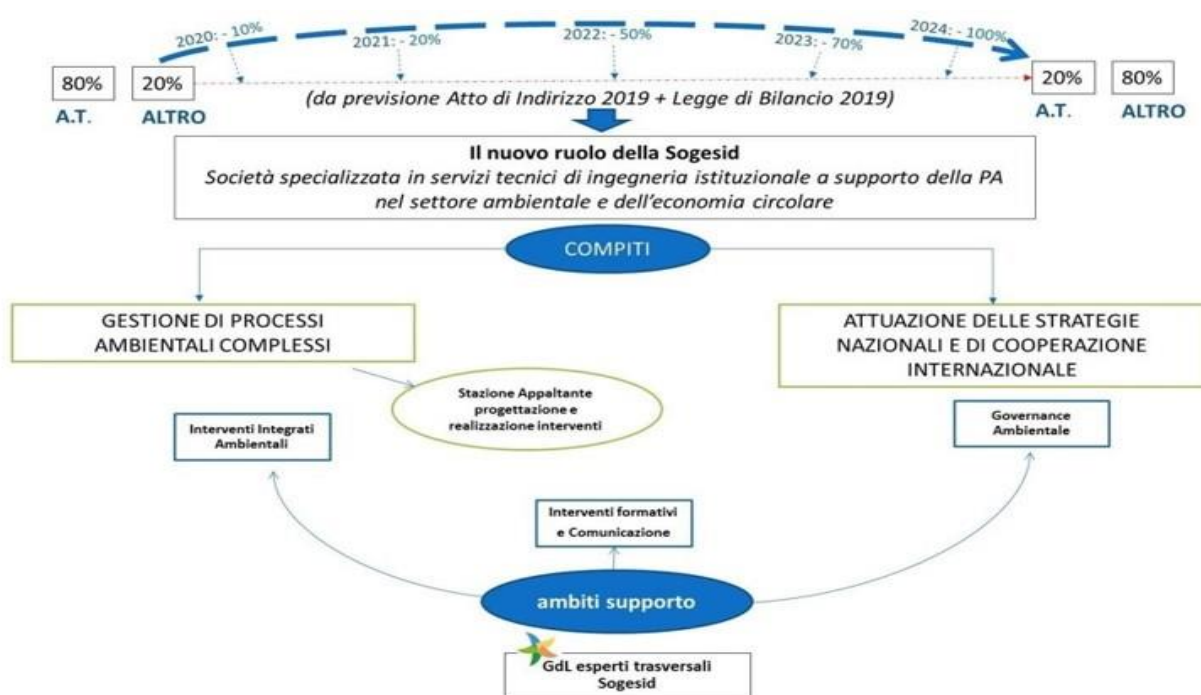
2020: - 10%
2021: - 20%
2022: - 50%
2023: - 70%
2024: - 100%

80%
A.T.

20%
ALTRO

(da previsione Atto di Indirizzo 2019 + Legge di Bilancio 2019)

20%
A.T.

80%
ALTRO

**Il nuovo ruolo della Sogesid**
*Società specializzata in servizi tecnici di ingegneria istituzionale a supporto della PA nel settore ambientale e dell'economia circolare*

COMPITI

GESTIONE DI PROCESSI AMBIENTALI COMPLESSI

ATTUAZIONE DELLE STRATEGIE NAZIONALI E DI COOPERAZIONE INTERNAZIONALE

Stazione Appaltante progettazione e realizzazione interventi

Interventi Integrati Ambientali

Governance Ambientale

Interventi formativi e Comunicazione

ambiti supporto

GdL esperti trasversali Sogesid